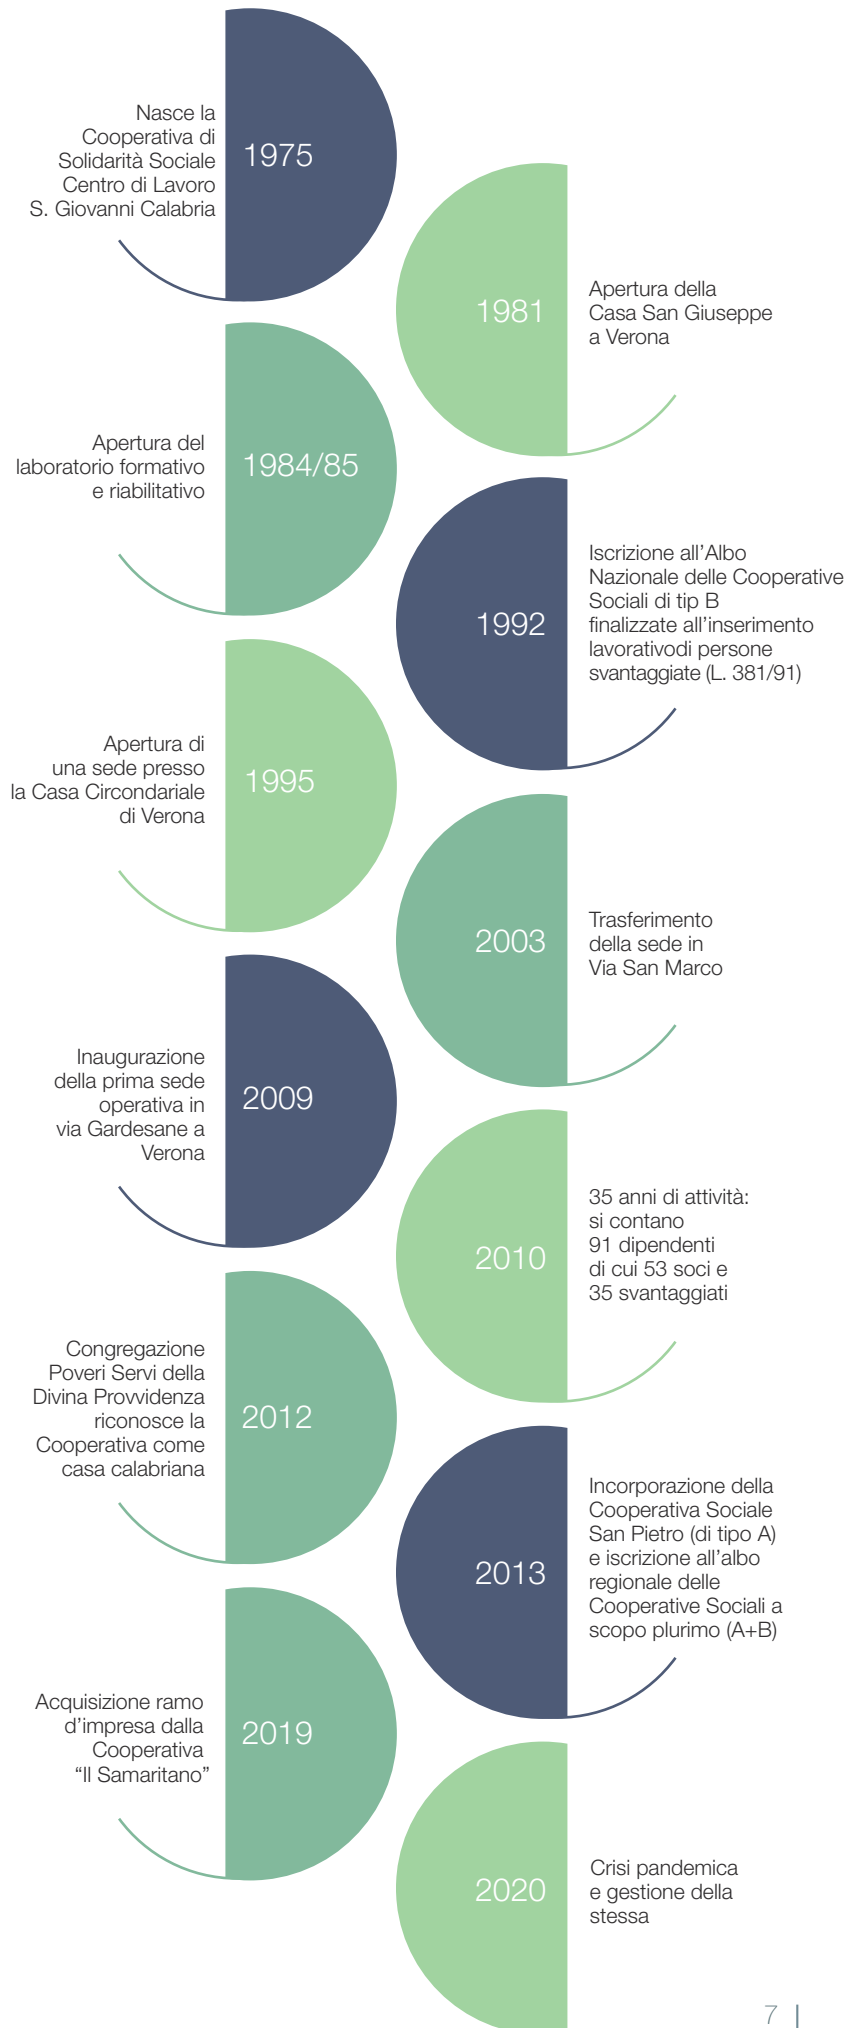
Nasce la Cooperativa di Solidarità Sociale Centro di Lavoro S. Giovanni Calabria

1975

1981

Apertura della Casa San Giuseppe a Verona

Apertura del laboratorio formativo e riabilitativo

1984/85

1992

Iscrizione all'Albo Nazionale delle Cooperative Sociali di tip B finalizzate all'inserimento lavorativodi persone svantaggiate (L. 381/91)

Apertura di una sede presso la Casa Circondariale di Verona

1995

2003

Trasferimento della sede in Via San Marco

Inaugurazione della prima sede operativa in via Gardesane a Verona

2009

2010

35 anni di attività: si contano 91 dipendenti di cui 53 soci e 35 svantaggiati

Congregazione Poveri Servi della Divina Provvidenza riconosce la Cooperativa come casa calabriana

2012

2013

Incorporazione della Cooperativa Sociale San Pietro (di tipo A) e iscrizione all'albo regionale delle Cooperative Sociali a scopo plurimo (A+B)

Acquisizione ramo d'impresa dalla Cooperativa "Il Samaritano"

2019

2020

Crisi pandemica e gestione della stessa

7